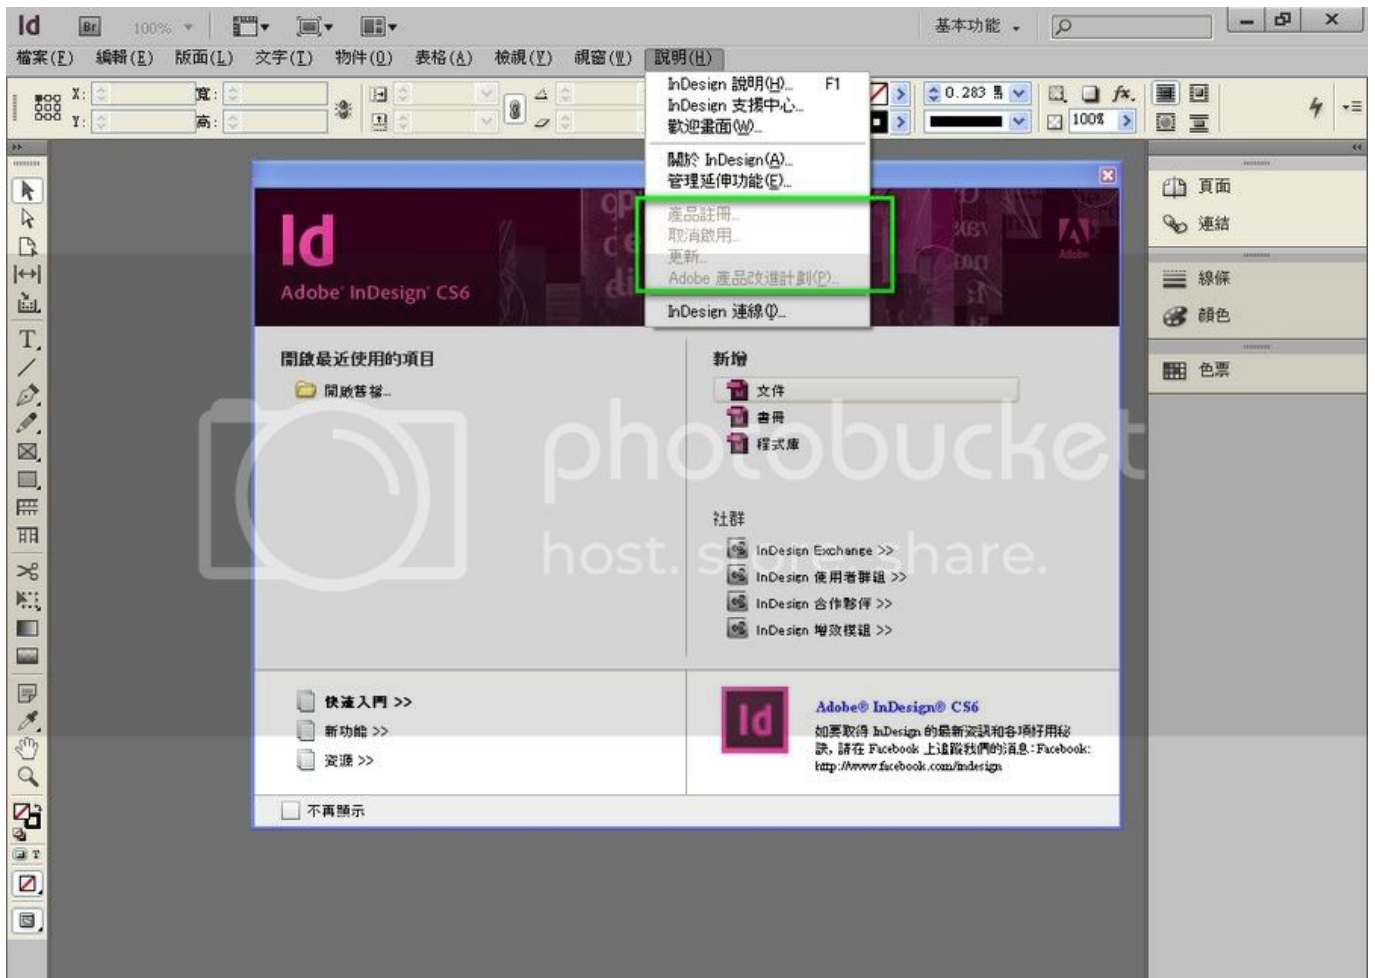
Id Br 100%

基本功能

檔案(F) 編輯(E) 版面(L) 文字(T) 物件(O) 表格(A) 檢視(V) 視窗(W) 說明(H)

X: Y: 寬: 高:

0.283 點 100%

InDesign 說明(H)... F1
InDesign 支援中心...
歡迎畫面(W)...

關於 InDesign(A)...
管理延伸功能(E)...

產品註冊...
取消啟用...
更新...
Adobe 產品改進計劃(P)...

InDesign 連線(I)...

頁面
連結
線條
顏色
色票

Id
Adobe InDesign CS6

開啟最近使用的項目
開啟舊檔...

新增
文件
書冊
程式庫

社群
InDesign Exchange >>
InDesign 使用者群組 >>
InDesign 合作夥伴 >>
InDesign 增效模組 >>

快速入門 >>
新功能 >>
資源 >>

Id
Adobe® InDesign® CS6
如要取得 InDesign 的最新資訊和各項好用秘訣，請在 Facebook 上追蹤我們的消息：Facebook: http://www.facebook.com/indesign

不再顯示

photobucket
host. store. share.